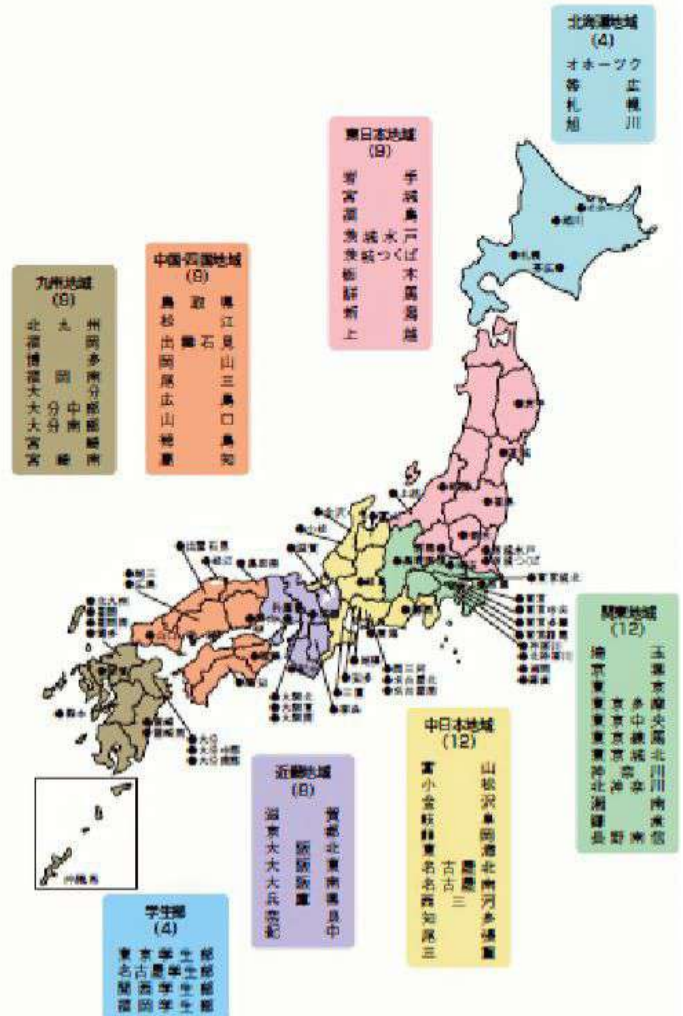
北海道地域
(4)
オホーツク
帯広
札幌
旭川

東日本地域
(9)
岩手
宮城
福島
茨城水戸
茨城つくば
栃木
群馬
前橋
上越

中国·四国地域
(9)

九州地域
(9)

関東地域
(12)

中日本地域
(12)

近畿地域
(8)

学生部
(4)
東京学生部
名古屋学生部
関西学生部
福岡学生部

沖縄県